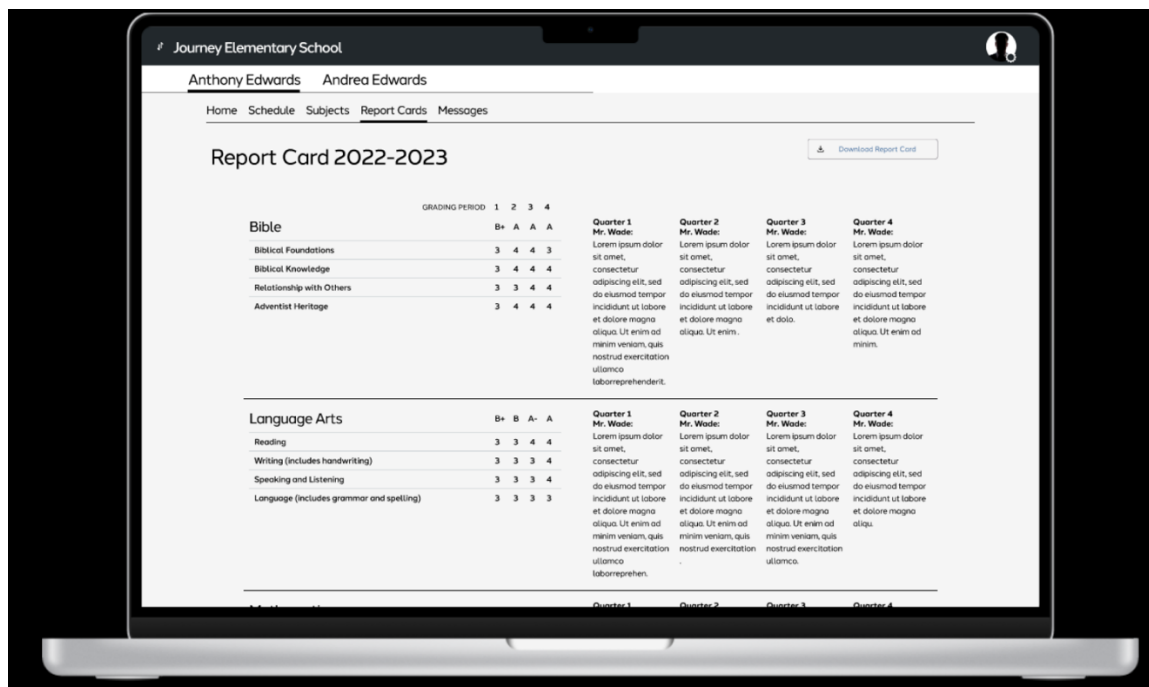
Journey Elementary School

Anthony Edwards Andrea Edwards

Home Schedule Subjects Report Cards Messages

Download Report Card

Report Card 2022-2023

| GRADING PERIOD | 1 | 2 | 3 | 4 |
|---|---|---|---|---|
| Bible | B+ | A | A | A |
| Biblical Foundations | 3 | 4 | 4 | 3 |
| Biblical Knowledge | 3 | 4 | 4 | 4 |
| Relationship with Others | 3 | 3 | 4 | 4 |
| Adventist Heritage | 3 | 4 | 4 | 4 |

Quarter 1
Mr. Wade:
Lorem ipsum dolor sit amet, consectetur adipiscing elit, sed do eiusmod tempor incididunt ut labore et dolore magna aliqua. Ut enim ad minim veniam, quis nostrud exercitation ullamco laborreprehenderit.

Quarter 2
Mr. Wade:
Lorem ipsum dolor sit amet, consectetur adipiscing elit, sed do eiusmod tempor incididunt ut labore et dolore magna aliqua. Ut enim .

Quarter 3
Mr. Wade:
Lorem ipsum dolor sit amet, consectetur adipiscing elit, sed do eiusmod tempor incididunt ut labore et dolo.

Quarter 4
Mr. Wade:
Lorem ipsum dolor sit amet, consectetur adipiscing elit, sed do eiusmod tempor incididunt ut labore et dolore magna aliqua. Ut enim ad minim.

| Language Arts | B+ | B | A- | A |
|---|---|---|---|---|
| Reading | 3 | 3 | 4 | 4 |
| Writing (includes handwriting) | 3 | 3 | 3 | 4 |
| Speaking and Listening | 3 | 3 | 3 | 4 |
| Language (includes grammar and spelling) | 3 | 3 | 3 | 3 |

Quarter 1
Mr. Wade:
Lorem ipsum dolor sit amet, consectetur adipiscing elit, sed do eiusmod tempor incididunt ut labore et dolore magna aliqua. Ut enim ad minim veniam, quis nostrud exercitation ullamco laborreprehen.

Quarter 2
Mr. Wade:
Lorem ipsum dolor sit amet, consectetur adipiscing elit, sed do eiusmod tempor incididunt ut labore et dolore magna aliqua. Ut enim ad minim veniam, quis nostrud exercitation .

Quarter 3
Mr. Wade:
Lorem ipsum dolor sit amet, consectetur adipiscing elit, sed do eiusmod tempor incididunt ut labore et dolore magna aliqua. Ut enim ad minim veniam, quis nostrud exercitation ullamco.

Quarter 4
Mr. Wade:
Lorem ipsum dolor sit amet, consectetur adipiscing elit, sed do eiusmod tempor incididunt ut labore et dolore magna aliqu.

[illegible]

Quarter 1 Quarter 2 Quarter 3 Quarter 4